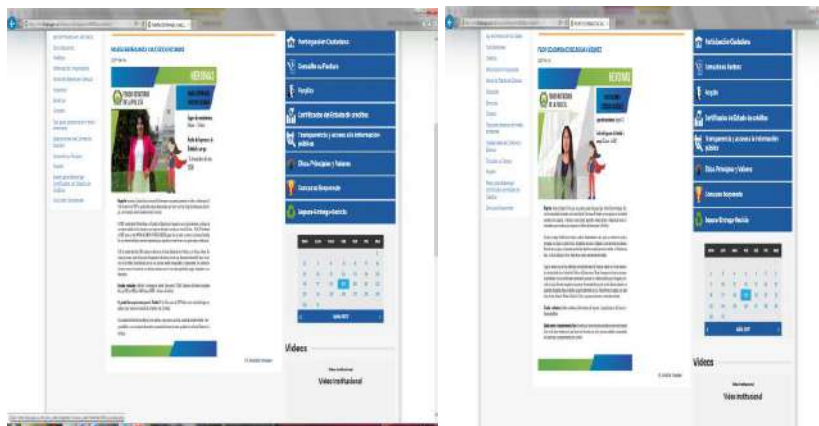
Participación Ciudadana
Consulta su Factura
Peajes
Certificados del Estado de créditos
Transparencia y acceso a la información pública
Ética, Principios y Valores
Concurso Responsable
Impuesto Entrega Vehículo
Videos
Video Institucional

Participación Ciudadana
Consulta su Factura
Peajes
Certificados del Estado de créditos
Transparencia y acceso a la información pública
Ética, Principios y Valores
Concurso Responsable
Impuesto Entrega Vehículo
Videos
Video Institucional